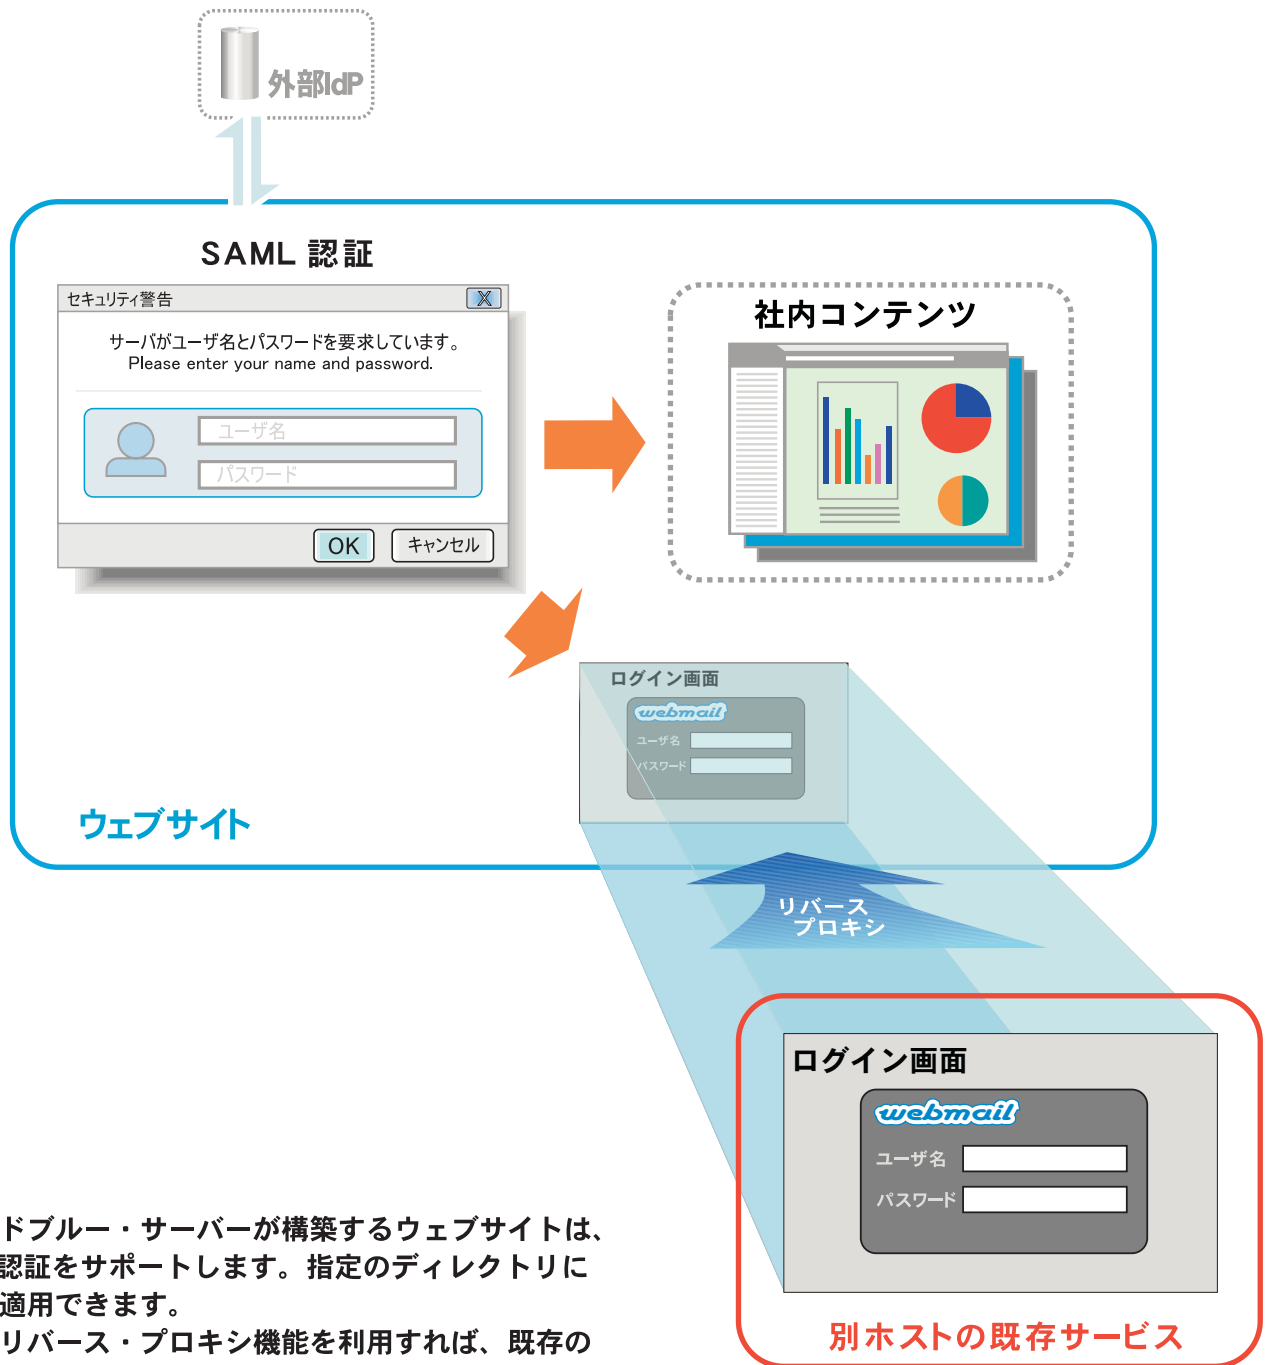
外部IdP

SAML 認証

セキュリティ警告

X

サーバがユーザ名とパスワードを要求しています。
Please enter your name and password.

ユーザ名

パスワード

OK

キャンセル

社内コンテンツ

ログイン画面

webmail

ユーザ名

パスワード

ウェブサイト

リバース
プロキシ

ログイン画面

webmail

ユーザ名

パスワード

別ホストの既存サービス

ドブルー・サーバーが構築するウェブサイトは、
認証をサポートします。指定のディレクトリに
適用できます。
リバース・プロキシ機能を利用すれば、既存の